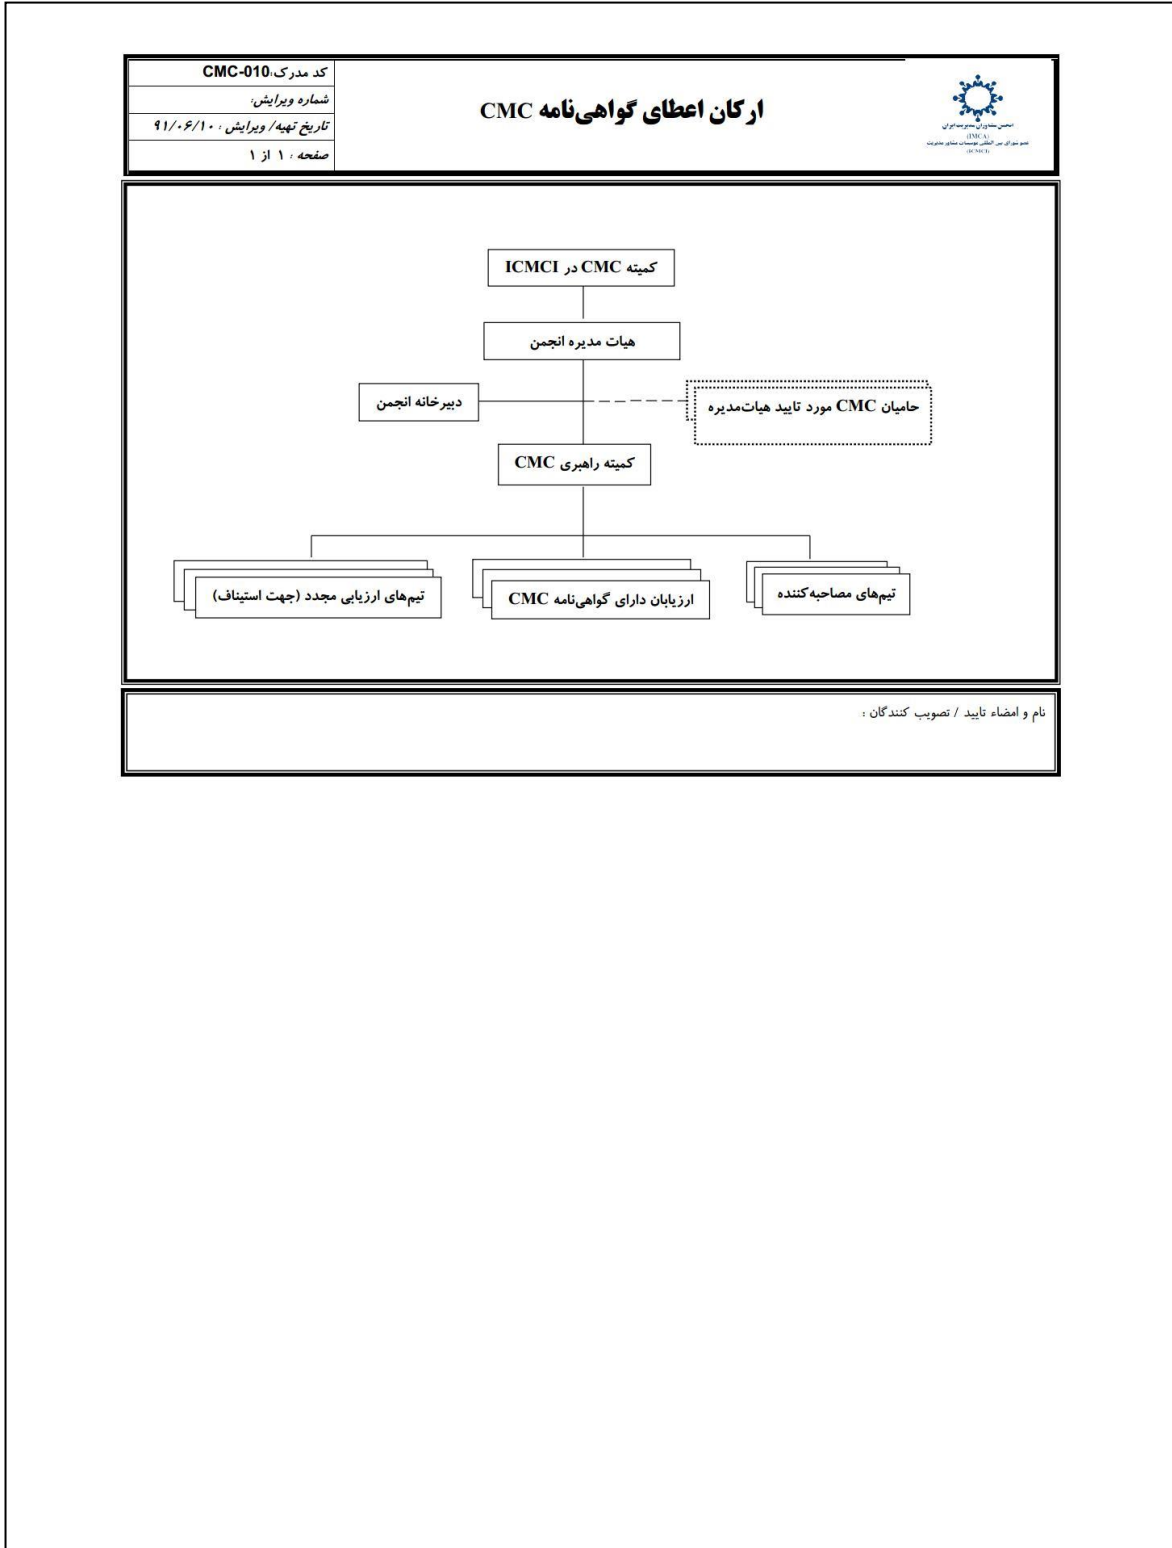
انجمن مشاوران مدیریت ایران
(IMCA)
عضو شورای بین المللی موسسات مشاور مدیریت
(ICMCI)

ارکان اعطای گواهی‌نامه CMC

کد مدرک: CMC-010
شماره ویرایش:
تاریخ تهیه/ ویرایش : ۹۱/۰۶/۱۰
صفحه : ۱ از ۱

کمیته CMC در ICMCI

هیات مدیره انجمن

دبیرخانه انجمن

حامیان CMC مورد تایید هیات‌مدیره

کمیته راهبری CMC

تیم‌های ارزیابی مجدد (جهت استیناف)

ارزیابان دارای گواهی‌نامه CMC

تیم‌های مصاحبه‌کننده

نام و امضاء تایید / تصویب کنندگان :